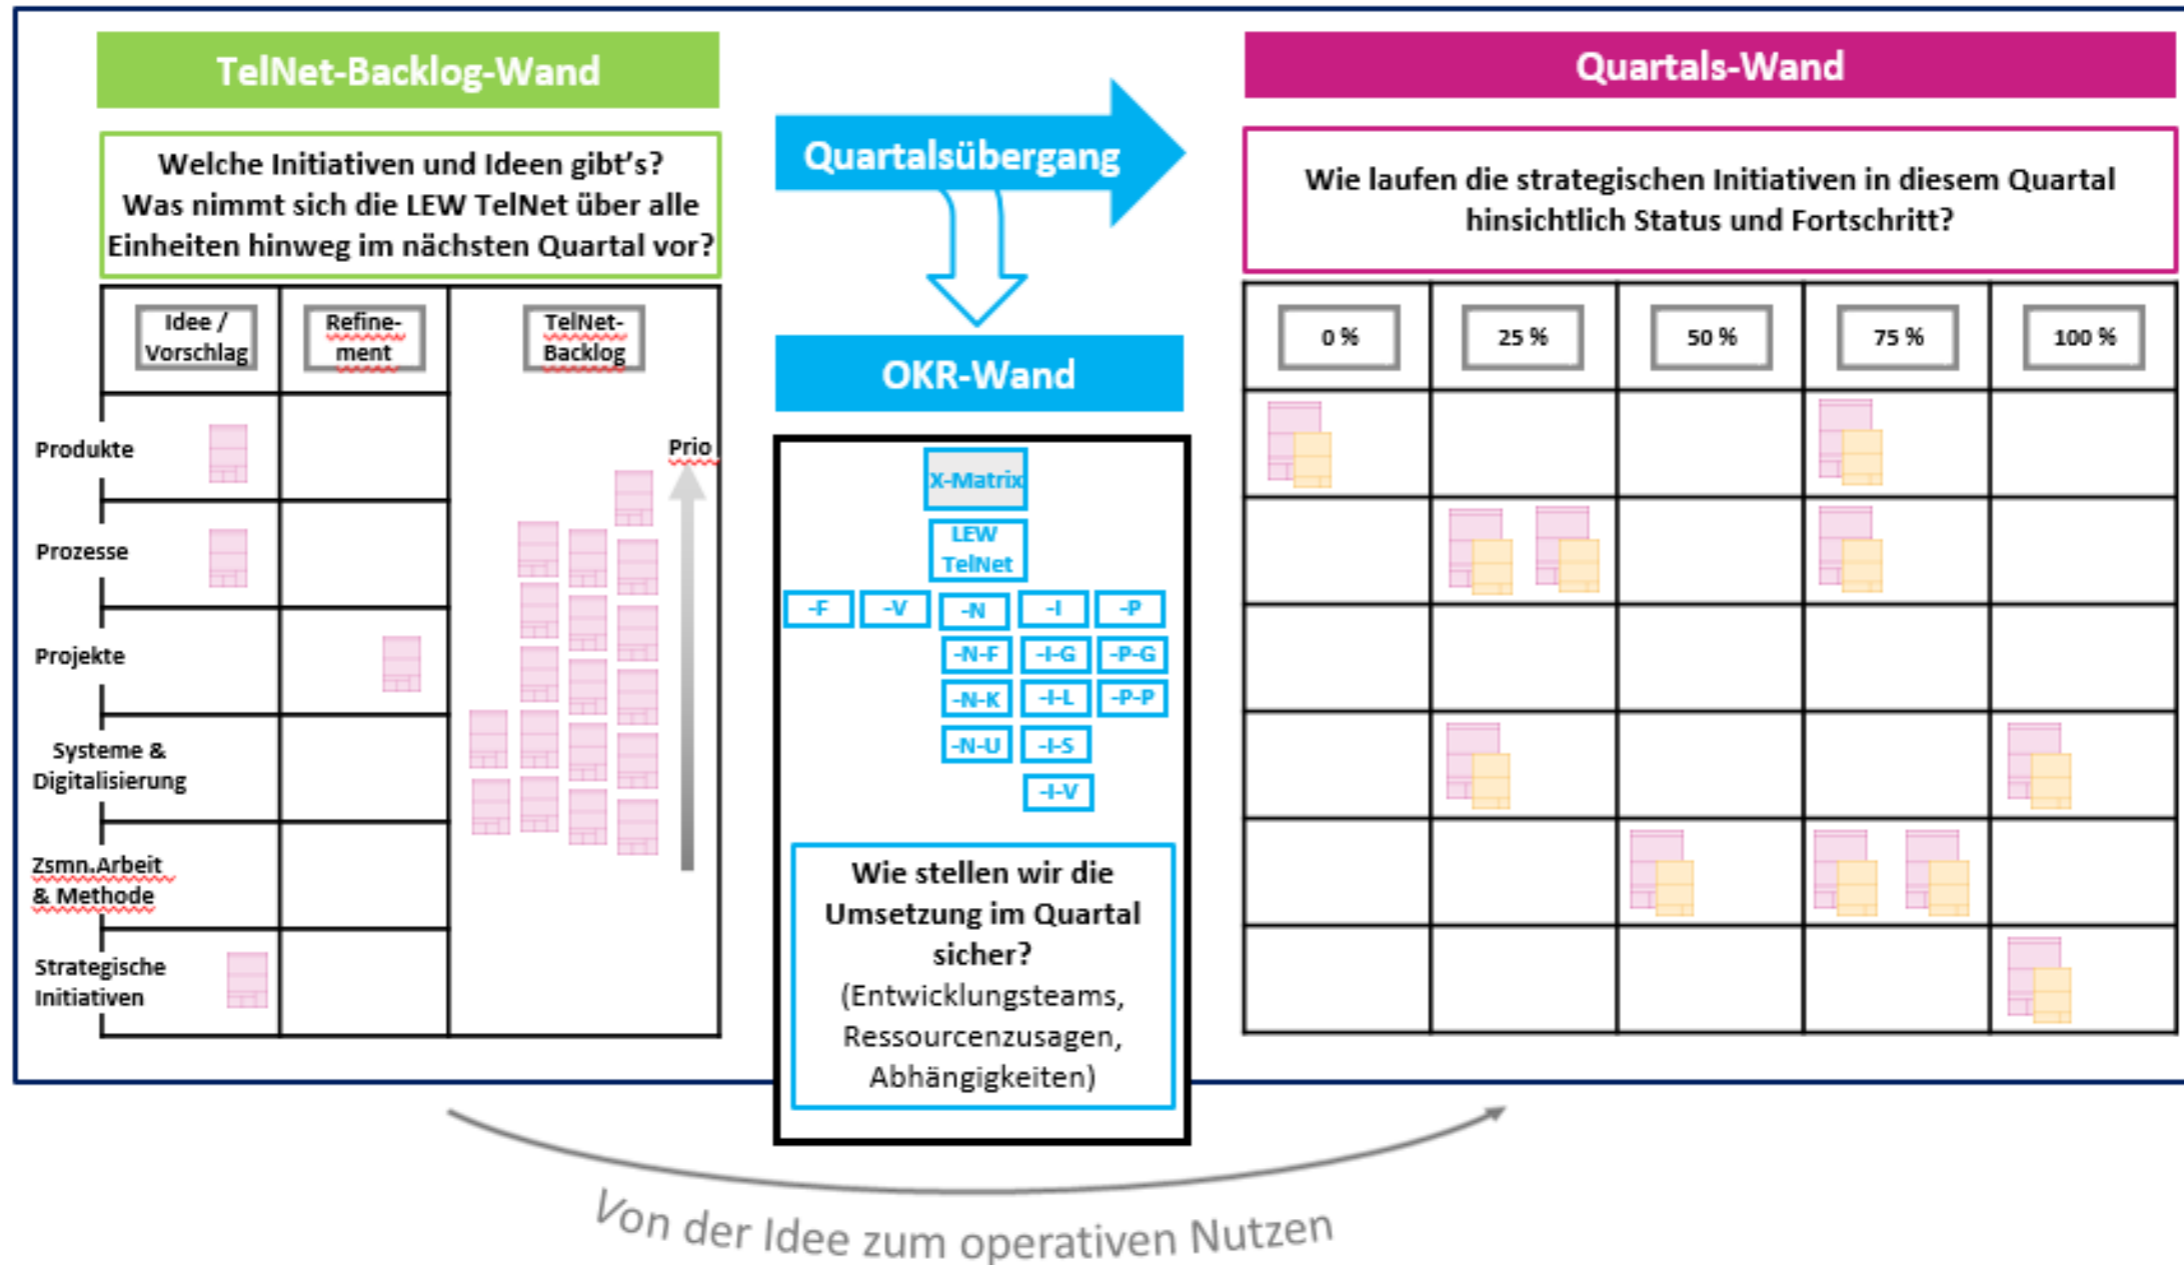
TelNet-Backlog-Wand

Welche Initiativen und Ideen gibt's? Was nimmt sich die LEW TelNet über alle Einheiten hinweg im nächsten Quartal vor?

Idee / Vorschlag

Refinement

TelNet-Backlog

Produkte

Prozesse

Projekte

Systeme & Digitalisierung

Zsmn.Arbeit & Methode

Strategische Initiativen

Prio

Quartalsübergang

OKR-Wand

X-Matrix

LEW TelNet

-F
-V
-N
-I
-P
-N-F
-I-G
-P-G
-N-K
-I-L
-P-P
-N-U
-I-S
-I-V

Wie stellen wir die Umsetzung im Quartal sicher? (Entwicklungsteams, Ressourcenzusagen, Abhängigkeiten)

Quartals-Wand

Wie laufen die strategischen Initiativen in diesem Quartal hinsichtlich Status und Fortschritt?

| 0 % | 25 % | 50 % | 75 % | 100 % |
|---|---|---|---|---|

Von der Idee zum operativen Nutzen